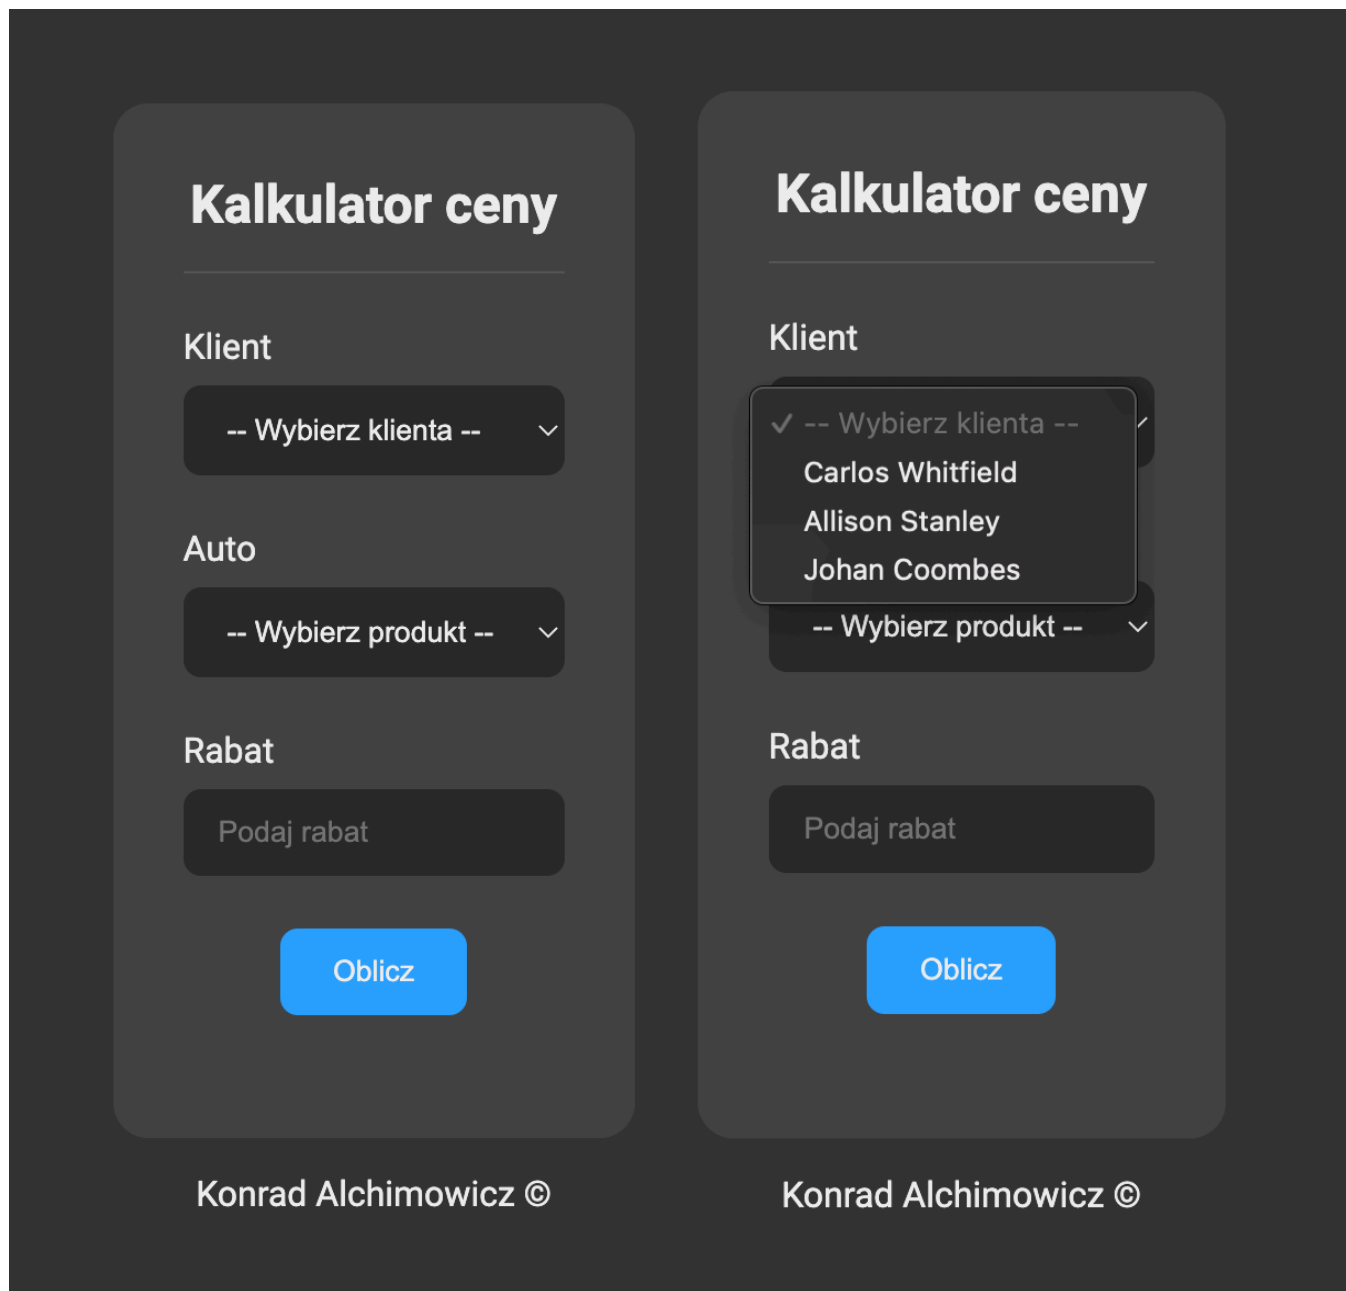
Kalkulator ceny

Klient

-- Wybierz klienta --

Auto

-- Wybierz produkt --

Rabat

Podaj rabat

Oblicz

Konrad Alchimowicz ©

Kalkulator ceny

Klient

✓ -- Wybierz klienta --
Carlos Whitfield
Allison Stanley
Johan Coombes

-- Wybierz produkt --

Rabat

Podaj rabat

Oblicz

Konrad Alchimowicz ©